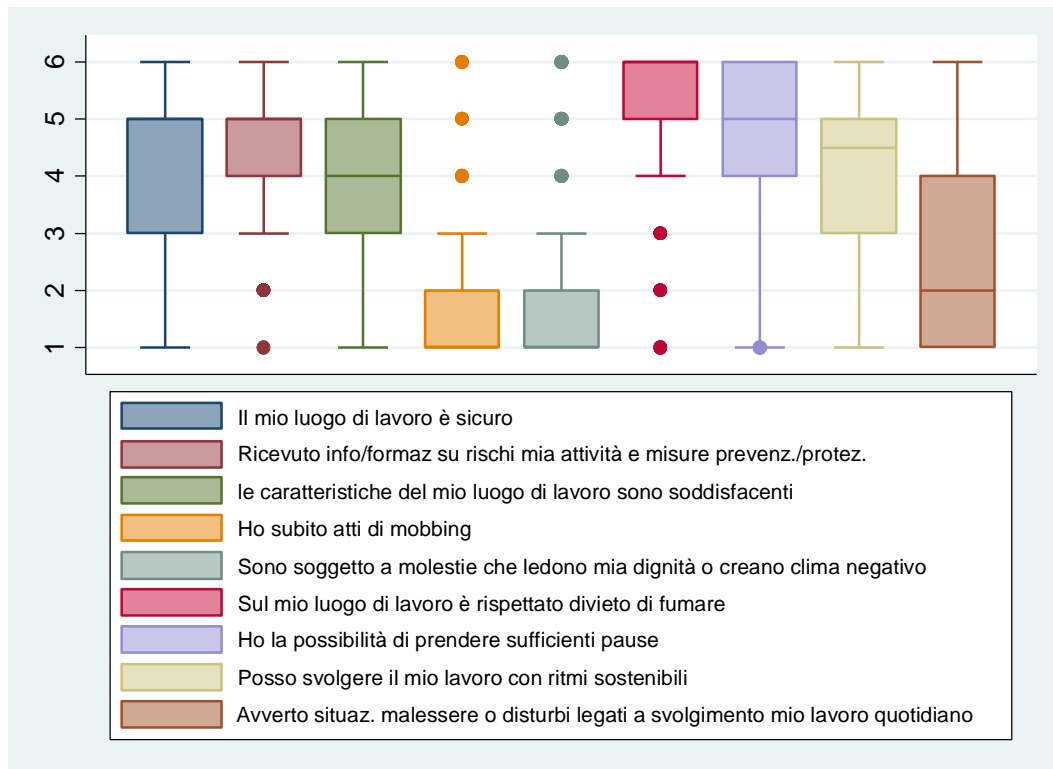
6
5
4
3
2
1

Il mio luogo di lavoro è sicuro
Ricevuto info/formaz su rischi mia attività e misure prevenz./protez.
le caratteristiche del mio luogo di lavoro sono soddisfacenti
Ho subito atti di mobbing
Sono soggetto a molestie che ledono mia dignità o creano clima negativo
Sul mio luogo di lavoro è rispettato divieto di fumare
Ho la possibilità di prendere sufficienti pause
Posso svolgere il mio lavoro con ritmi sostenibili
Avverto situaz. malessere o disturbi legati a svolgimento mio lavoro quotidiano